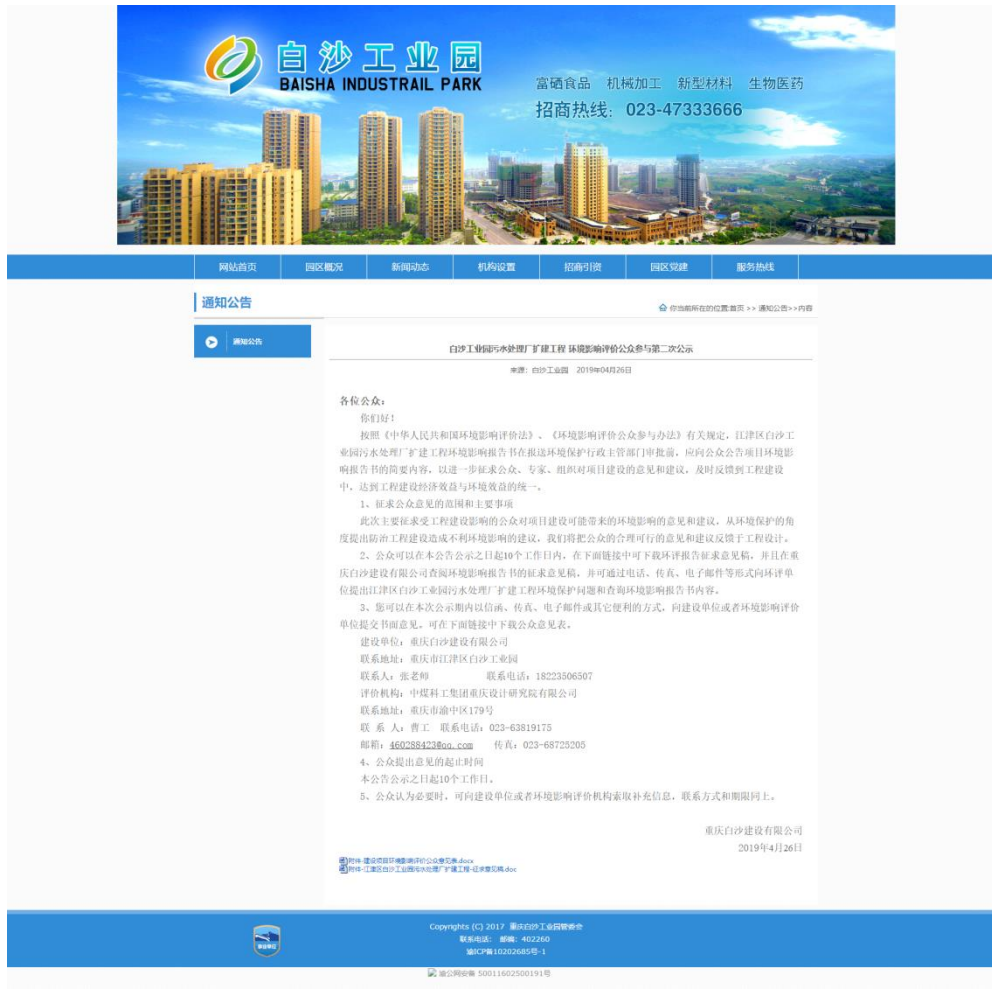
白沙工业园
BAISHA INDUSTRAIL PARK
富硒食品 机械加工 新型材料 生物医药
招商热线：023-47333666

网站首页 园区概况 新闻动态 机构设置 招商引资 园区党建 服务热线

通知公告

你当前所在的位置:首页 >> 通知公告>>内容

通知公告

白沙工业园污水处理厂扩建工程 环境影响评价公众参与第二次公示

来源：白沙工业园 2019年04月26日

各位公众：

你们好！

按照《中华人民共和国环境影响评价法》、《环境影响评价公众参与办法》有关规定，江津区白沙工业园污水处理厂扩建工程环境影响报告书在报送环境保护行政主管部门审批前，应向公众公告项目环境影响报告书的简要内容，以进一步征求公众、专家、组织对项目建设的意见和建议，及时反馈到工程建设中，达到工程建设经济效益与环境效益的统一。

1、征求公众意见的范围和主要事项

此次主要征求受工程建设影响的公众对项目建设可能带来的环境影响的意见和建议，从环境保护的角度提出防治工程建设造成不利环境影响的建议，我们将把公众的合理可行的意见和建议反馈于工程设计。

2、公众可以在本公告公示之日起10个工作日内，在下面链接中可下载环评报告征求意见稿，并且在重庆白沙建设有限公司查阅环境影响报告书的征求意见稿，并可通过电话、传真、电子邮件等形式向环评单位提出江津区白沙工业园污水处理厂扩建工程环境保护问题和查询环境影响报告书内容。

3、您可以在本次公示期内以信函、传真、电子邮件或其它便利的方式，向建设单位或者环境影响评价单位提交书面意见，可在下面链接中下载公众意见表。

建设单位：重庆白沙建设有限公司

联系地址：重庆市江津区白沙工业园

联系人：张老师 联系电话：18223506507

评价机构：中煤科工集团重庆设计研究院有限公司

联系地址：重庆市渝中区179号

联 系 人：曹工 联系电话：023-63819175

邮箱：460288423@qq.com 传真：023-68725205

4、公众提出意见的起止时间

本公告公示之日起10个工作日。

5、公众认为必要时，可向建设单位或者环境影响评价机构索取补充信息，联系方式和期限同上。

重庆白沙建设有限公司

2019年4月26日

附件-建设项目环境影响评价公众意见表.docx
附件-江津区白沙工业园污水处理厂扩建工程-征求意见稿.doc

Copyrights (C) 2017 重庆白沙工业园管委会
联系电话： 邮编：402260
渝ICP备10202685号-1
渝公网安备 50011602500191号